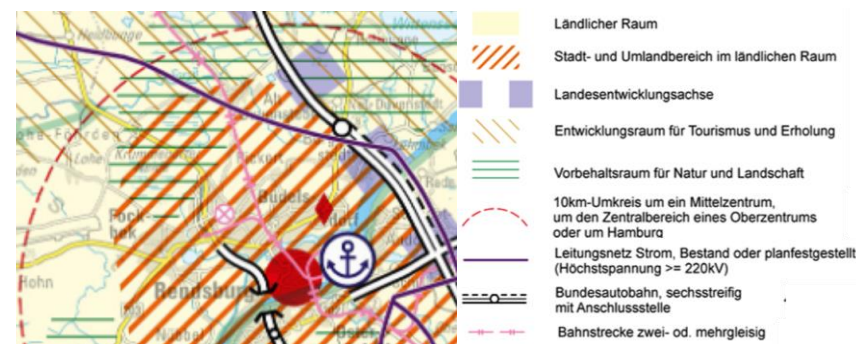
Heidbrügge
Nübbel
Fock-
bek
Hohn
Büdels
Rendsburg
Lohe-Föhrden
Krummenort
Ostenfeld

Ländlicher Raum
Stadt- und Umlandbereich im ländlichen Raum
Landesentwicklungsachse
Entwicklungsraum für Tourismus und Erholung
Vorbehaltsraum für Natur und Landschaft
10km-Umkreis um ein Mittelzentrum, um den Zentralbereich eines Oberzentrums oder um Hamburg
Leitungsnetz Strom, Bestand oder planfestgestellt (Höchstspannung >= 220kV)
Bundesautobahn, sechsstreifig mit Anschlussstelle
Bahnstrecke zwei- od. mehrgleisig